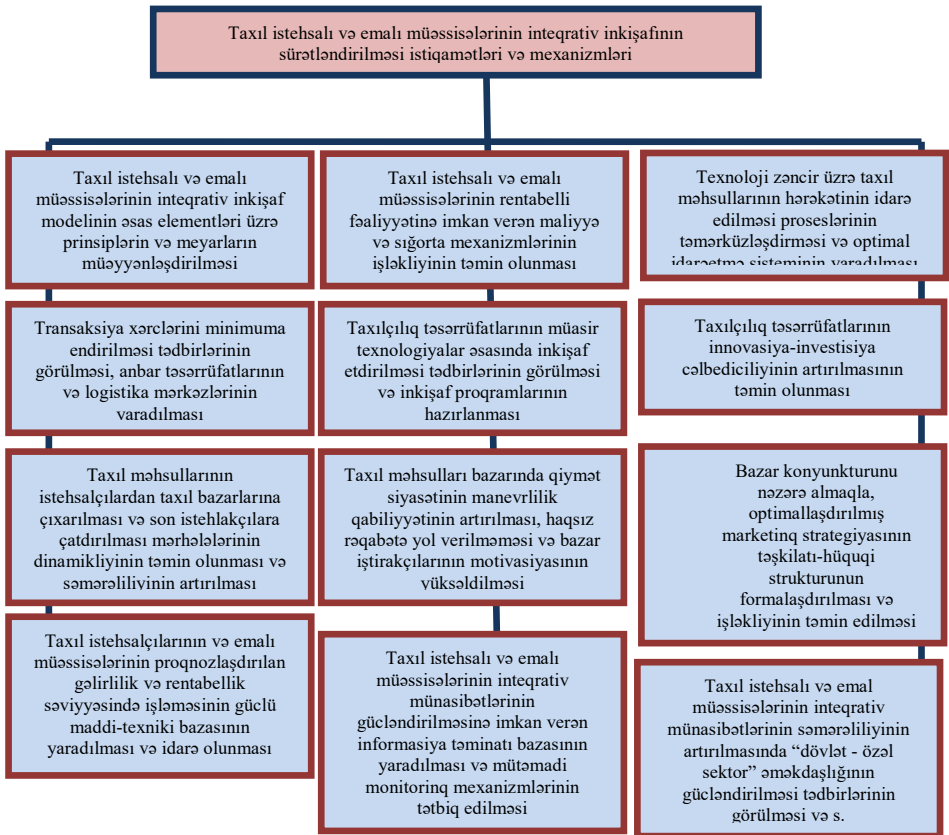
Taxıl istehsalı və emalı müəssisələrinin inteqrativ inkişafının sürətləndirilməsi istiqamətləri və mexanizmləri

Taxıl istehsalı və emalı müəssisələrinin inteqrativ inkişaf modelinin əsas elementləri üzrə prinsiplərin və meyarların müəyyənləşdirilməsi

Transaksiya xərclərini minimuma endirilməsi tədbirlərinin görülməsi, anbar təsərrüfatlarının və logistika mərkəzlərinin yaradılması

Taxıl məhsullarının istehsalçılardan taxıl bazarlarına çıxarılması və son istehlakçılara çatdırılması mərhələlərinin dinamikliyinin təmin olunması və səmərəlilivinin artırılması

Taxıl istehsalçılarının və emalı müəssisələrinin proqnozlaşdırılan gəlirlilik və rentabellik səviyyəsində işləməsinin güclü maddi-texniki bazasının yaradılması və idarə olunması

Taxıl istehsalı və emalı müəssisələrinin rentabelli fəaliyyətinə imkan verən maliyyə və sığorta mexanizmlərinin işləkliyinin təmin olunması

Taxılçılıq təsərrüfatlarının müasir texnologiyalar əsasında inkişaf etdirilməsi tədbirlərinin görülməsi və inkişaf proqramlarının hazırlanması

Taxıl məhsulları bazarında qiymət siyasətinin manevrlilik qabiliyyətinin artırılması, haqsız rəqabətə yol verilməməsi və bazar iştirakçılarının motivasiyasının yüksəldilməsi

Taxıl istehsalı və emalı müəssisələrinin inteqrativ münasibətlərinin gücləndirilməsinə imkan verən informasiya təminatı bazasının yaradılması və mütəmadi monitorinq mexanizmlərinin tətbiq edilməsi

Texnoloji zəncir üzrə taxıl məhsullarının hərəkətinin idarə edilməsi proseslərinin təmərküzləşdirməsi və optimal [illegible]

Taxılçılıq təsərrüfatlarının innovasiya-investisiya cəlbediciliyinin artırılmasının təmin olunması

Bazar konyunkturunu nəzərə almaqla, optimallaşdırılmış marketinq strategiyasının təşkilati-hüquqi strukturunun formalaşdırılması və işləkliyinin təmin edilməsi

Taxıl istehsalı və emal müəssisələrinin inteqrativ münasibətlərinin səmərəliliyinin artırılmasında “dövlət - özəl sektor” əməkdaşlığının gücləndirilməsi tədbirlərinin görülməsi və s.